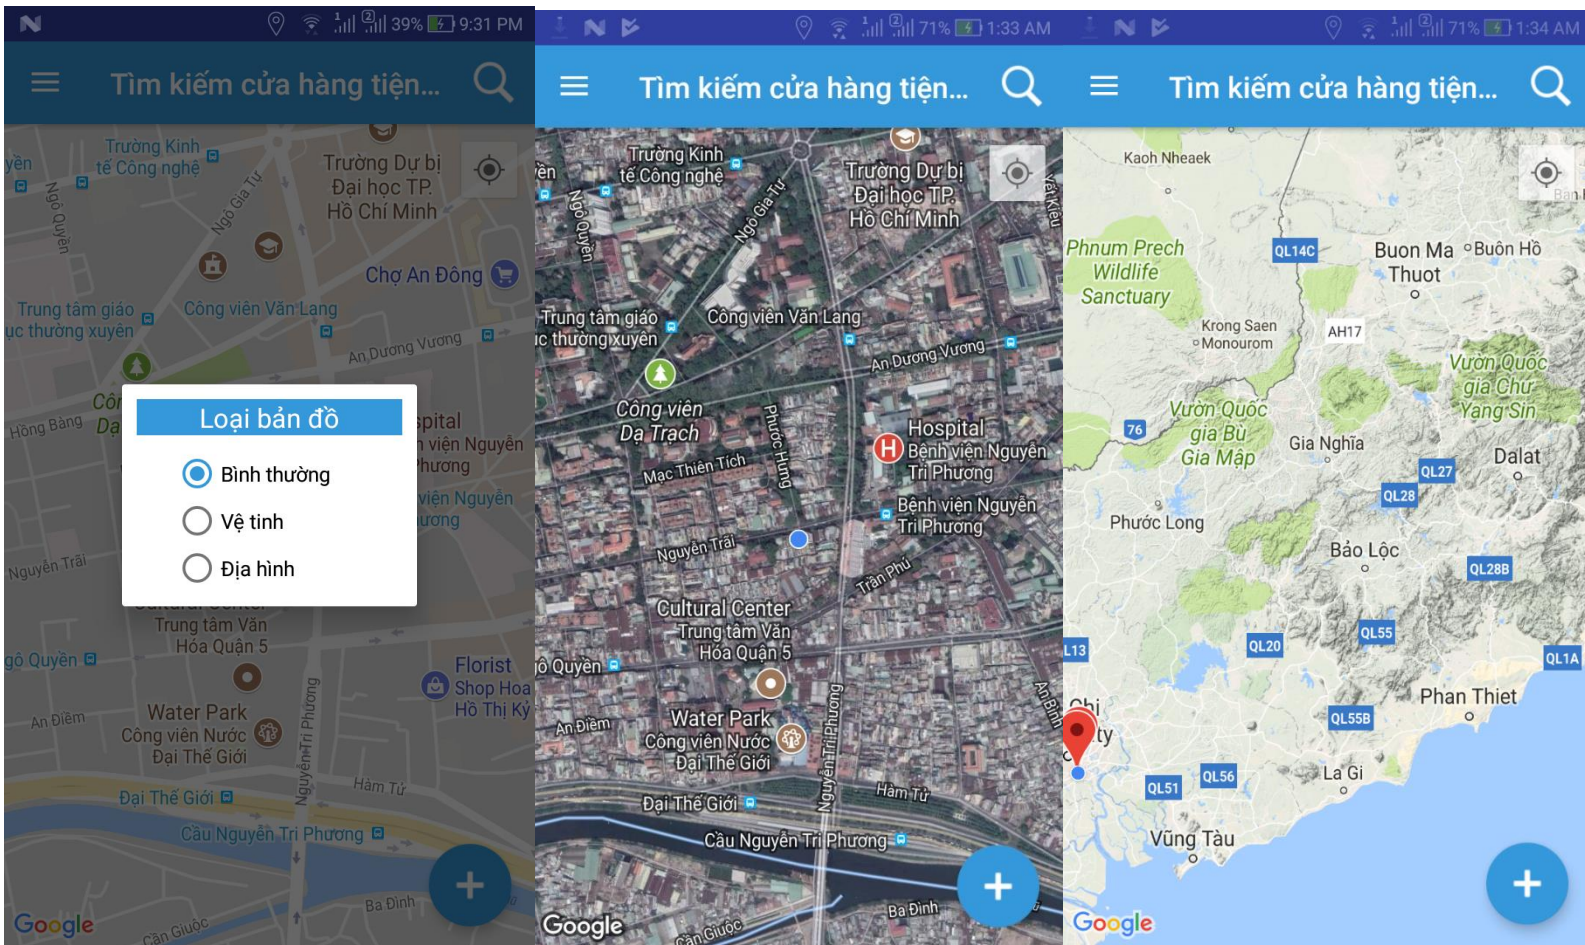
39% 9:31 PM

Tìm kiếm cửa hàng tiện...

Trường Kinh tế Công nghệ
Trường Dự bị Đại học TP. Hồ Chí Minh
Ngô Quyền
Ngô Gia Tự
Chợ An Đông
Trung tâm giáo dục thường xuyên
Công viên Văn Lang
An Dương Vương
Hồng Bàng
Hospital
Bệnh viện Nguyễn Tri Phương
Nguyễn Trãi

Loại bản đồ
Bình thường
Vệ tinh
Địa hình

Trung tâm Văn Hóa Quận 5
Ngô Quyền
Florist Shop Hoa Hồ Thị Kỳ
An Điềm
Water Park Công viên Nước Đại Thế Giới
Nguyễn Tri Phương
Hàm Tử
Đại Thế Giới
Cầu Nguyễn Tri Phương
Bà Đinh
Cần Giuộc
Google

71% 1:33 AM

Tìm kiếm cửa hàng tiện...

Trường Kinh tế Công nghệ
Trường Dự bị Đại học TP. Hồ Chí Minh
Ngô Quyền
Ngô Gia Tự
Vĩnh Kiều
Trung tâm giáo dục thường xuyên
Công viên Văn Lang
An Dương Vương
Công viên Đa Trạch
Phước Hưng
Hospital
Bệnh viện Nguyễn Tri Phương
Mạc Thiên Tích
Bệnh viện Nguyễn Tri Phương
Nguyễn Trãi
Trần Phú
Cultural Center
Trung tâm Văn Hóa Quận 5
Ngô Quyền
An Điềm
Water Park Công viên Nước Đại Thế Giới
Nguyễn Tri Phương
An Bình
Hàm Tử
Đại Thế Giới
Cầu Nguyễn Tri Phương
Bà Đinh
Cần Giuộc
Google

71% 1:34 AM

Tìm kiếm cửa hàng tiện...

Kaoh Nheaek
Phnum Prech Wildlife Sanctuary
QL14C
Buon Ma Thuot
Buôn Hồ
Krong Saen Monorom
AH17
Vườn Quốc gia Chư Yang Sin
76
Vườn Quốc gia Bù Gia Mập
Gia Nghĩa
Dalat
QL27
QL28
Phước Long
Bảo Lộc
QL28B
QL55
QL20
QL1A
L13
Phan Thiet
QL55B
QL56
La Gi
QL51
Vũng Tàu
Google